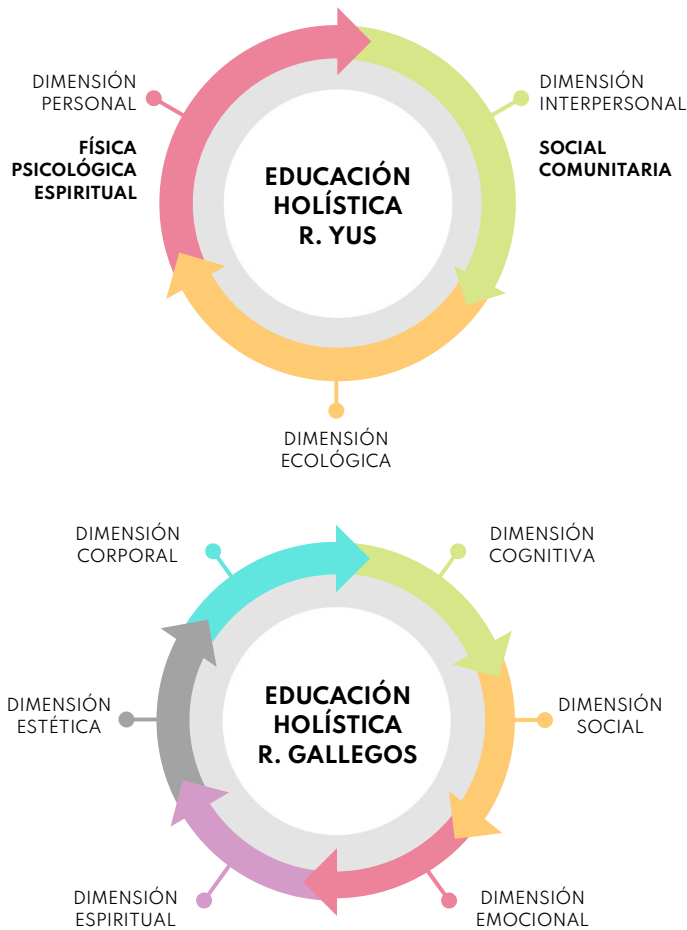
DIMENSIÓN PERSONAL

FÍSICA
PSICOLÓGICA
ESPIRITUAL

EDUCACIÓN HOLÍSTICA R. YUS

DIMENSIÓN INTERPERSONAL

SOCIAL
COMUNITARIA

DIMENSIÓN ECOLÓGICA

DIMENSIÓN CORPORAL

DIMENSIÓN COGNITIVA

DIMENSIÓN ESTÉTICA

EDUCACIÓN HOLÍSTICA R. GALLEGOS

DIMENSIÓN SOCIAL

DIMENSIÓN ESPIRITUAL

DIMENSIÓN EMOCIONAL